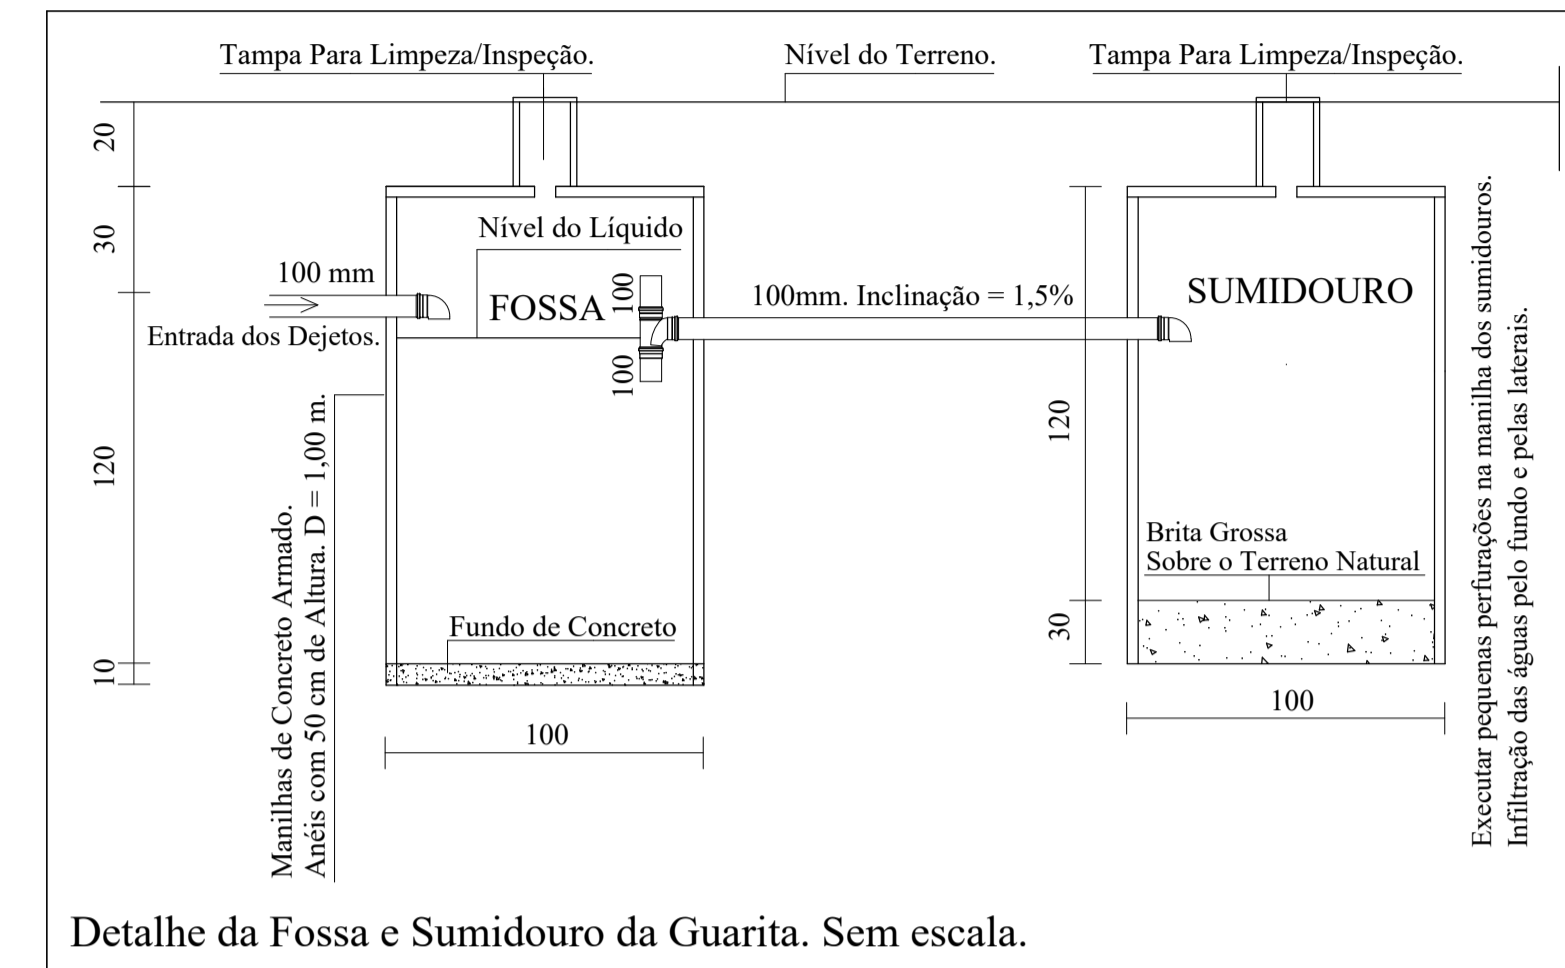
Tampa Para Limpeza/Inspeção.

Nível do Terreno.

Tampa Para Limpeza/Inspeção.

20

30

120

10

100 mm

Entrada dos Dejetos.

Nível do Líquido

FOSSA

100

100

100mm. Inclinação = 1,5%

SUMIDOURO

Manilhas de Concreto Armado.
Anéis com 50 cm de Altura. D = 1,00 m.

Fundo de Concreto

100

120

30

Brita Grossa
Sobre o Terreno Natural

100

Executar pequenas perfurações na manilha dos sumidouros.
Infiltração das águas pelo fundo e pelas laterais.

Detalhe da Fossa e Sumidouro da Guarita. Sem escala.